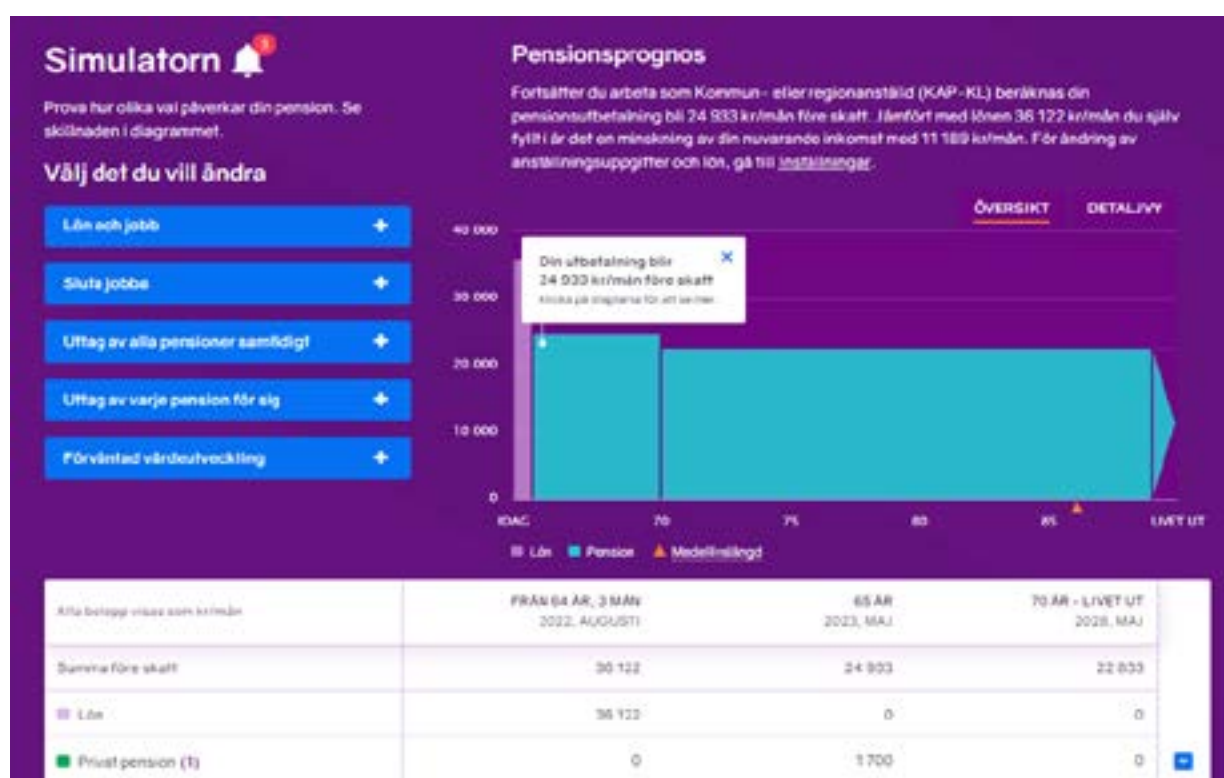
Simulatorn

Prova hur olika val påverkar din pension. Se skillnaden i diagrammet.

Välj det du vill ändra

Lön och jobb +

Sluta jobba +

Uttag av alla pensioner samtidigt +

Uttag av varje pension för sig +

Förväntad värdeutveckling +

Pensionsprognos

Fortsätter du arbeta som Kommun - eller regionanställd (KAP-KL) beräknas din pensionsutbetalning bli 24 933 kr/mån före skatt. Jämfört med lönen 36 122 kr/mån du själv fyllt i är det en minskning av din nuvarande inkomst med 11 189 kr/mån. För ändring av anställningsuppgifter och lön, gå till inställningar.

ÖVERSIKT DETALJVY

Din utbetalning blir 24 933 kr/mån före skatt
Klicka på staplarna för att se mer.

40 000
30 000
20 000
10 000
0

IDAG 70 75 80 85 LIVET UT

Lön Pension Medellivslängd

| Alla belopp visas som kr/mån | FRÅN 64 ÅR, 3 MÅN 2022, AUGUSTI | 65 ÅR 2023, MAJ | 70 ÅR - LIVET UT 2028, MAJ |
|---|---|---|---|
| Summa före skatt | 36 122 | 24 933 | 22 833 |
| Lön | 36 122 | 0 | 0 |
| Privat pension (1) | 0 | 1 700 | 0 |